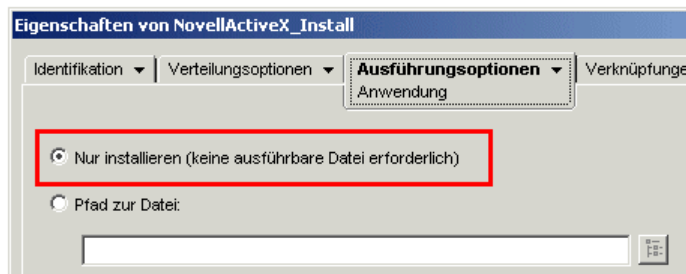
Eigenschaften von NovellActiveX_Install

Identifikation ▾ | Verteilungsoptionen ▾ | Ausführungsoptionen ▾ | Verknüpfunge
Anwendung

Nur installieren (keine ausführbare Datei erforderlich)

Pfad zur Datei: